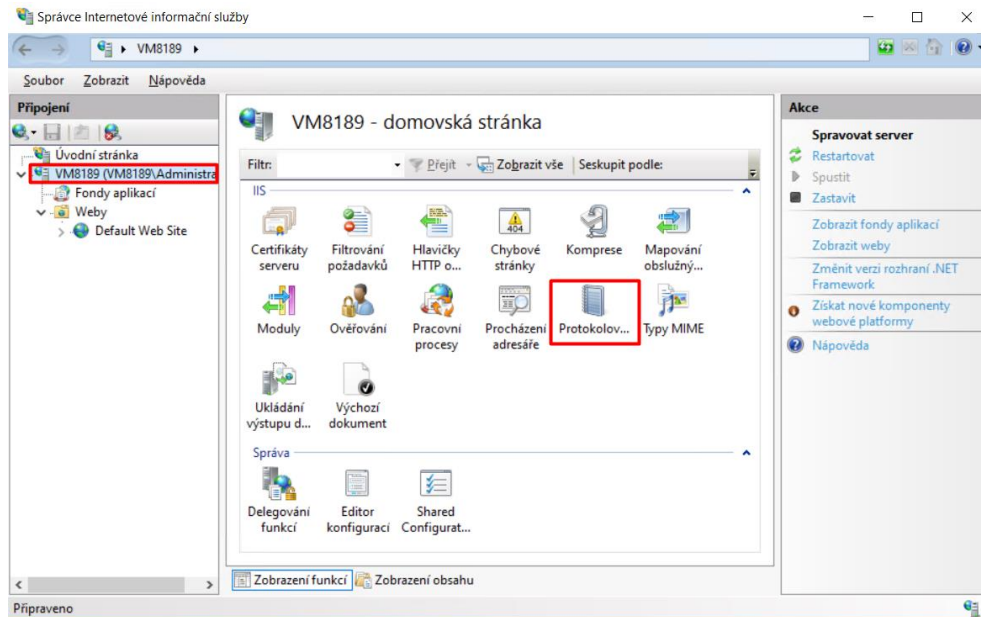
Správce Internetové informační služby

VM8189 ▸

Soubor Zobrazit Nápověda

Připojení

Úvodní stránka
VM8189 (VM8189\Administra
Fondy aplikací
Weby
Default Web Site

VM8189 - domovská stránka

Filtr: Přejít Zobrazit vše Seskupit podle:

IIS

Certifikáty serveru
Filtrování požadavků
Hlavičky HTTP o...
Chybové stránky
Komprese
Mapování obslužný...
Moduly
Ověřování
Pracovní procesy
Procházení adresáře
Protokolov...
Typy MIME
Ukládání výstupu d...
Výchozí dokument

Správa

Delegování funkcí
Editor konfigurací
Shared Configurat...

Zobrazení funkcí Zobrazení obsahu

Akce

Spravovat server
Restartovat
Spustit
Zastavit
Zobrazit fondy aplikací
Zobrazit weby
Změnit verzi rozhraní .NET Framework
Získat nové komponenty webové platformy
Nápověda

Připraveno